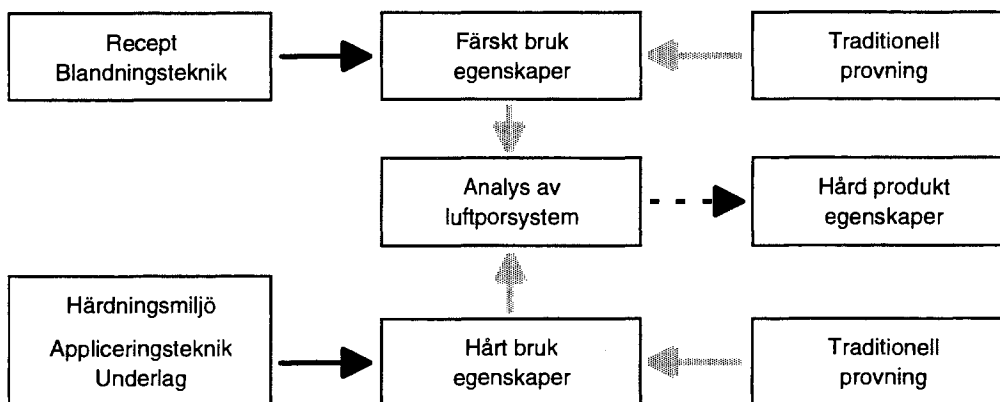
Recept
Blandningsteknik

Färskt bruk
egenskaper

Traditionell
provning

Analys av
luftporsystem

Hård produkt
egenskaper

Härdningsmiljö

Appliceringsteknik
Underlag

Hårt bruk
egenskaper

Traditionell
provning